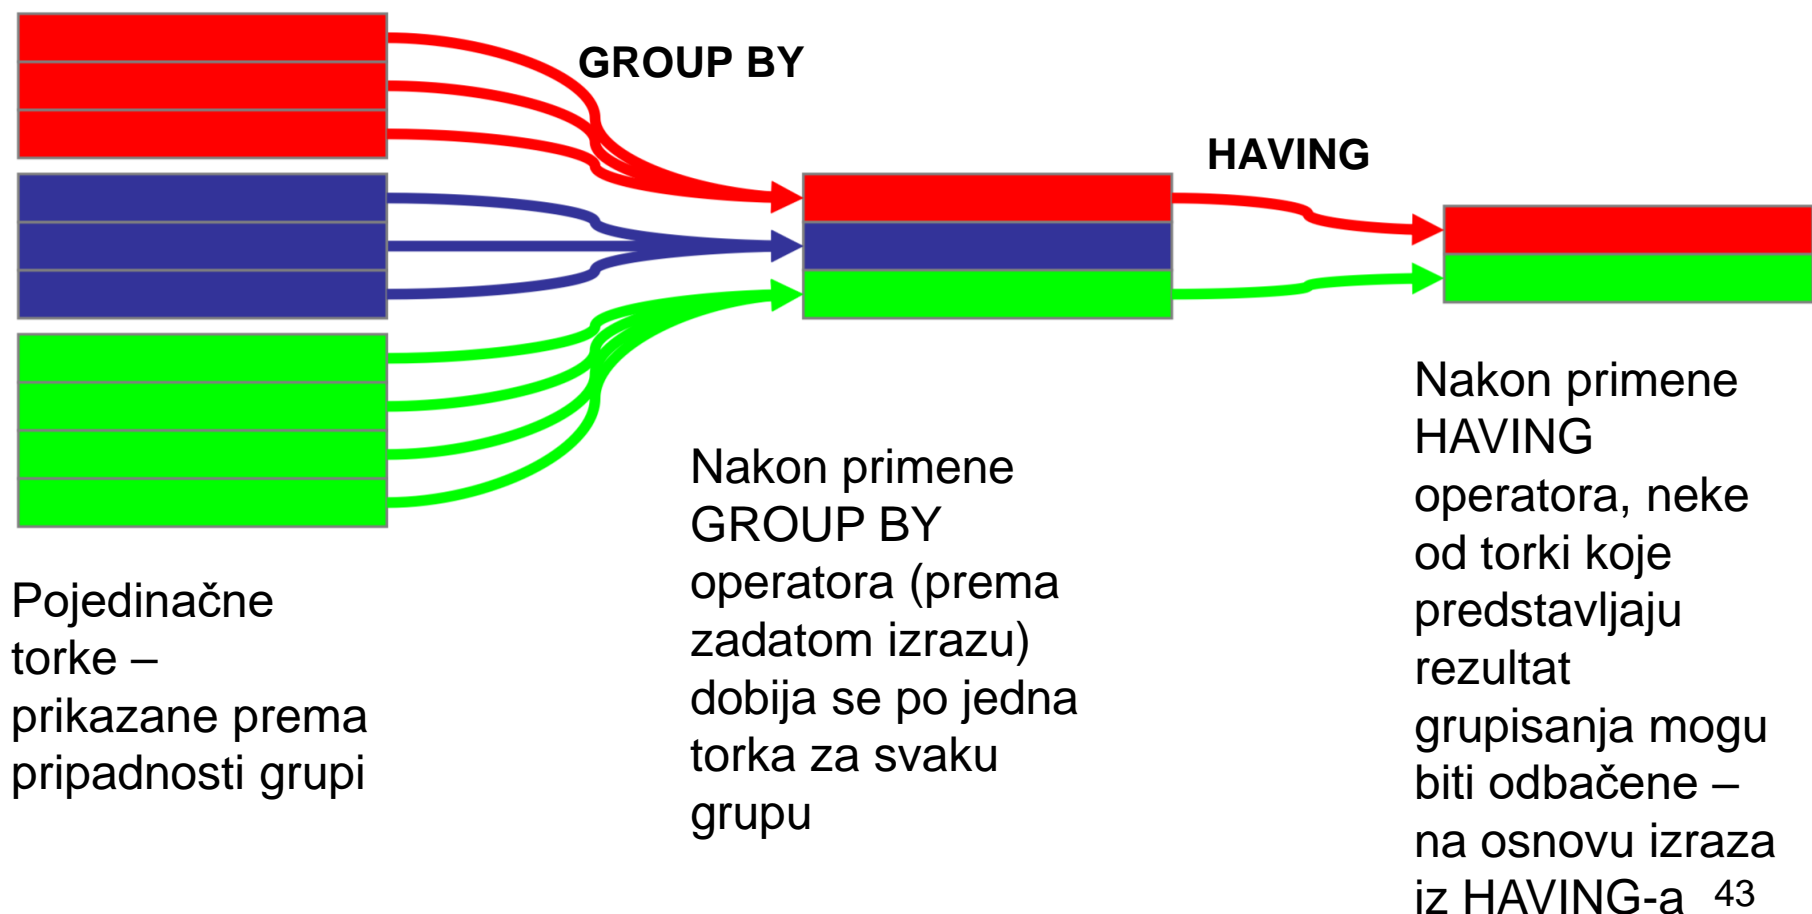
GROUP BY

HAVING

Pojedinačne torke – prikazane prema pripadnosti grupi

Nakon primene GROUP BY operatora (prema zadatom izrazu) dobija se po jedna torka za svaku grupu

Nakon primene HAVING operatora, neke od torki koje predstavljaju rezultat grupisanja mogu biti odbačene – na osnovu izraza iz HAVING-a

43